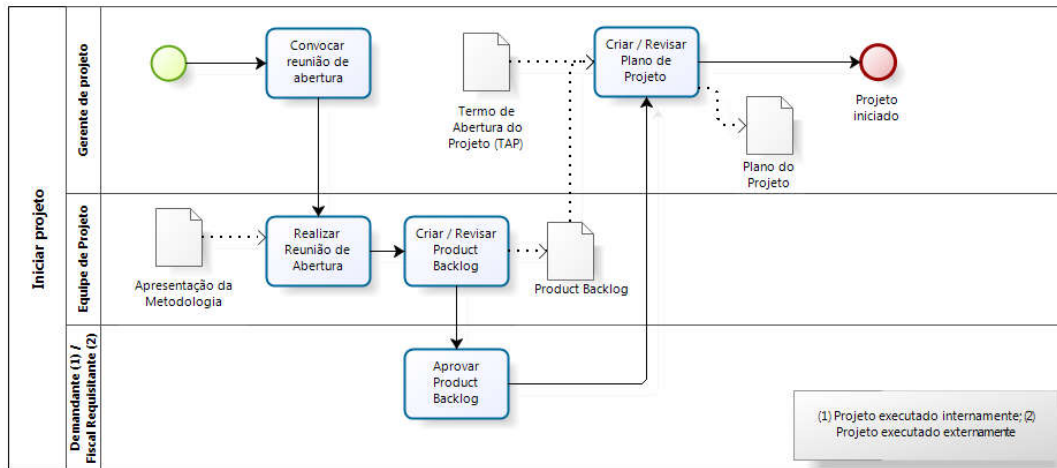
Iniciar projeto

Gerente de projeto

Convocar reunião de abertura

Termo de Abertura do Projeto (TAP)

Criar / Revisar Plano de Projeto

Projeto iniciado

Plano do Projeto

Equipe de Projeto

Apresentação da Metodologia

Realizar Reunião de Abertura

Criar / Revisar Product Backlog

Product Backlog

Demandante (1) / Fiscal Requisitante (2)

Aprovar Product Backlog

(1) Projeto executado internamente; (2) Projeto executado externamente